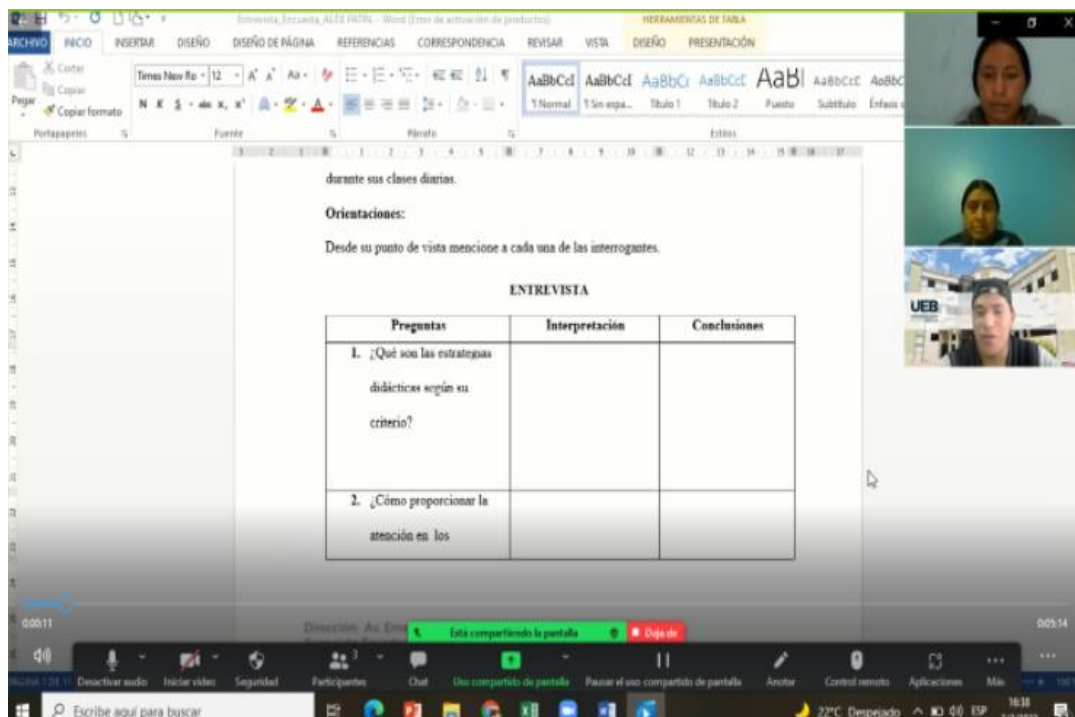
Entrevista_Encuesta_ALEX PATIN - Word (Error de activación de productos)

HERRAMIENTAS DE TABLA

ARCHIVO INICIO INSERTAR DISEÑO DISEÑO DE PÁGINA REFERENCIAS CORRESPONDENCIA REVISAR VISTA DISEÑO PRESENTACIÓN

Cortar Copiar Pegar Copiar formato Portapapeles

Times New Ro 12 Fuente Párrafo

AaBbCcI AaBbCcI AaBbC AaBbCcC AaB AaBbCcC AaBbC

¶ Normal ¶ Sin espa... Título 1 Título 2 Puesto Subtítulo Énfasis

Estilos

durante sus clases diarias.

**Orientaciones:**

Desde su punto de vista mencione a cada una de las interrogantes.

**ENTREVISTA**

| Preguntas | Interpretación | Conclusiones |
|---|---|---|
| 1. ¿Qué son las estrategias didácticas según su criterio? | | |
| 2. ¿Cómo proporcionar la atención en los | | |

UEB

0:00:11

0:05:14

Dirección: Av. Ern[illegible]

Está compartiendo la pantalla

Dejar de

Desactivar audio Iniciar video Seguridad Participantes 3 Chat Uso compartido de pantalla Pausar el uso compartido de pantalla Anotar Control remoto Aplicaciones Más

PÁGINA 1 DE 1

Escribe aquí para buscar

22°C Despejado ESP 16:38